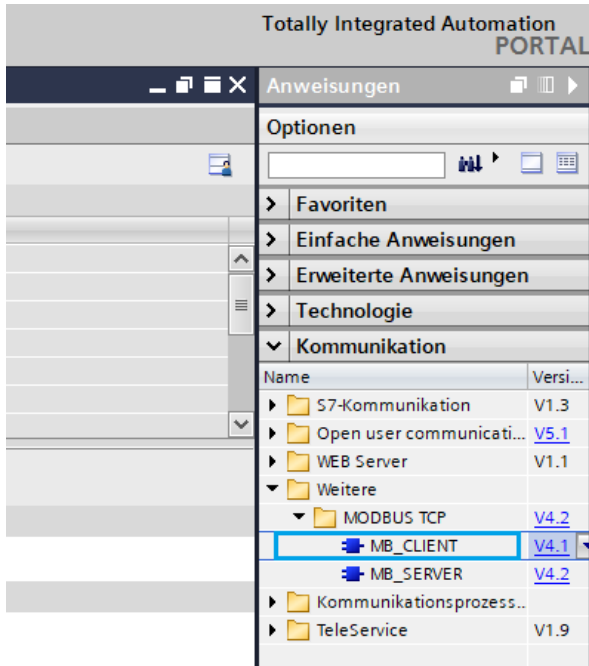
Totally Integrated Automation
PORTAL

Anweisungen

Optionen

Favoriten

Einfache Anweisungen

Erweiterte Anweisungen

Technologie

Kommunikation

| Name | Versi... |
|---|---|
| S7-Kommunikation | V1.3 |
| Open user communicati... | V5.1 |
| WEB Server | V1.1 |
| Weitere | |
| MODBUS TCP | V4.2 |
| MB_CLIENT | V4.1 |
| MB_SERVER | V4.2 |
| Kommunikationsprozess... | |
| TeleService | V1.9 |